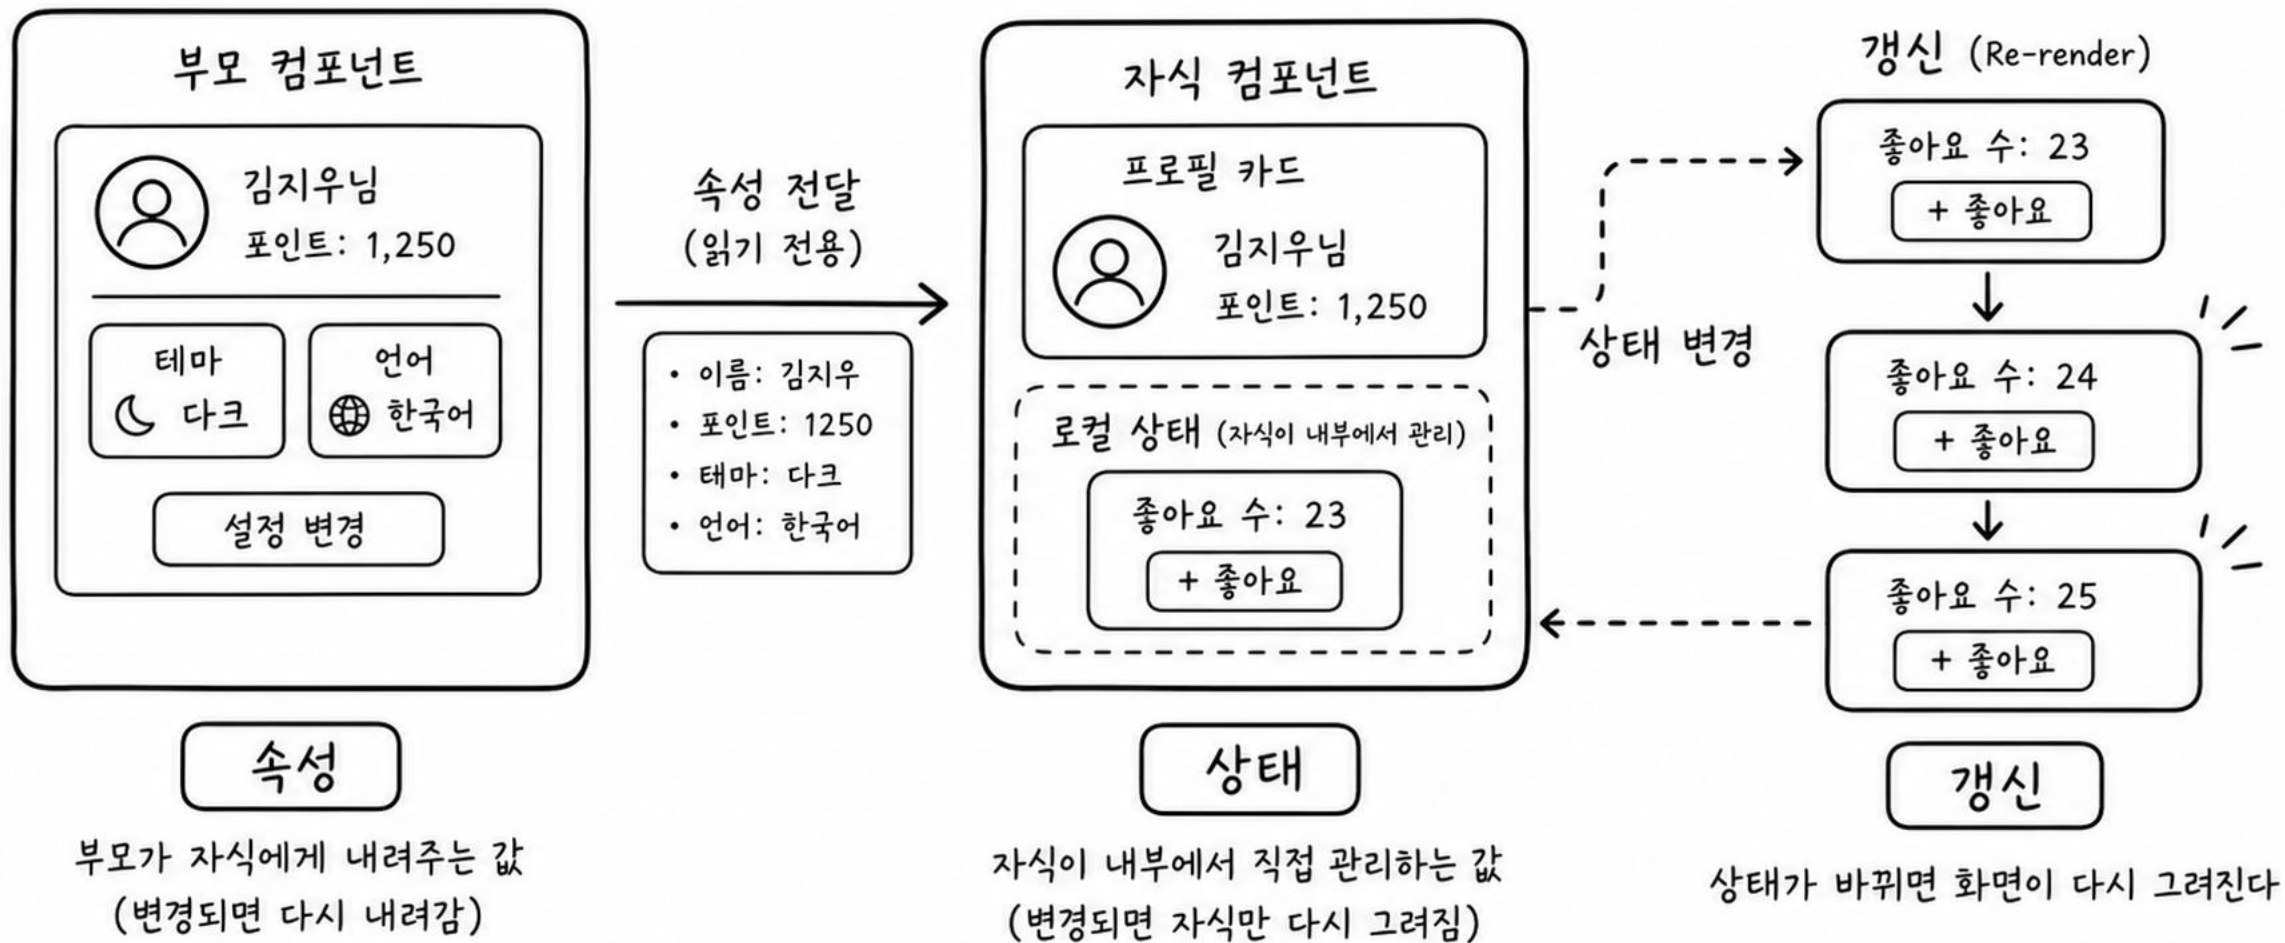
부모 컴포넌트

김지우님
포인트: 1,250

테마
다크

언어
한국어

설정 변경

속성 전달
(읽기 전용)

• 이름: 김지우
• 포인트: 1250
• 테마: 다크
• 언어: 한국어

자식 컴포넌트

프로필 카드

김지우님
포인트: 1,250

로컬 상태 (자식이 내부에서 관리)

좋아요 수: 23
+ 좋아요

상태 변경

갱신 (Re-render)

좋아요 수: 23
+ 좋아요

좋아요 수: 24
+ 좋아요

좋아요 수: 25
+ 좋아요

속성

부모가 자식에게 내려주는 값
(변경되면 다시 내려감)

상태

자식이 내부에서 직접 관리하는 값
(변경되면 자식만 다시 그려짐)

갱신

상태가 바뀌면 화면이 다시 그려진다